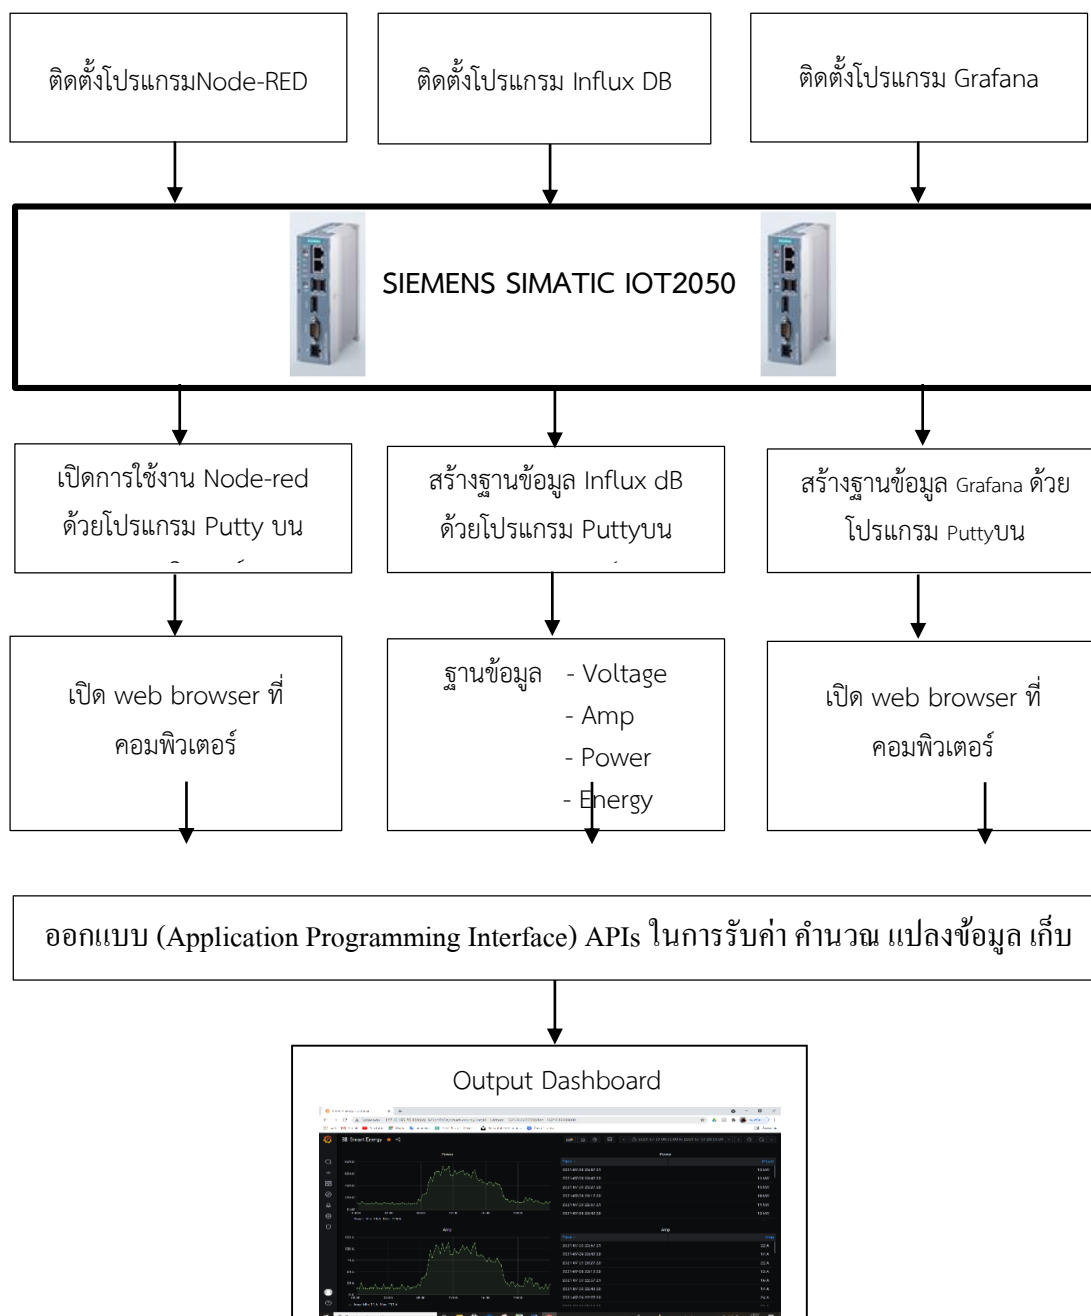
ติดตั้งโปรแกรมNode-RED

ติดตั้งโปรแกรม Influx DB

ติดตั้งโปรแกรม Grafana

SIEMENS SIMATIC IOT2050

เปิดการใช้งาน Node-red ด้วยโปรแกรม Putty บน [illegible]

สร้างฐานข้อมูล Influx dB ด้วยโปรแกรม Puttyบน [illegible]

สร้างฐานข้อมูล Grafana ด้วยโปรแกรม Puttyบน

เปิด web browser ที่คอมพิวเตอร์

ฐานข้อมูล - Voltage
- Amp
- Power
- Energy

เปิด web browser ที่คอมพิวเตอร์

ออกแบบ (Application Programming Interface) APIs ในการรับค่า คำนวณ แปลงข้อมูล เก็บ

Output Dashboard